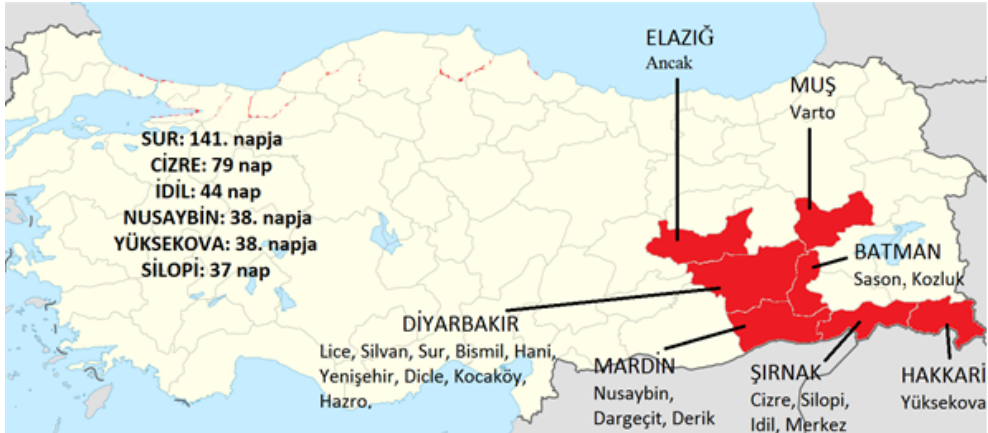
ELAZIĞ
Ancak

MUŞ
Varto

SUR: 141. napja
CİZRE: 79 nap
İDİL: 44 nap
NUSAYBİN: 38. napja
YÜKSEKOVA: 38. napja
SİLOPİ: 37 nap

BATMAN
Sason, Kozluk

DİYARBAKIR
Lice, Silvan, Sur, Bismil, Hani, Yenişehir, Dicle, Kocaköy, Hazro,

MARDİN
Nusaybin, Dargeçit, Derik

ŞIRNAK
Cizre, Silopi, Idil, Merkez

HAKKARİ
Yüksekova